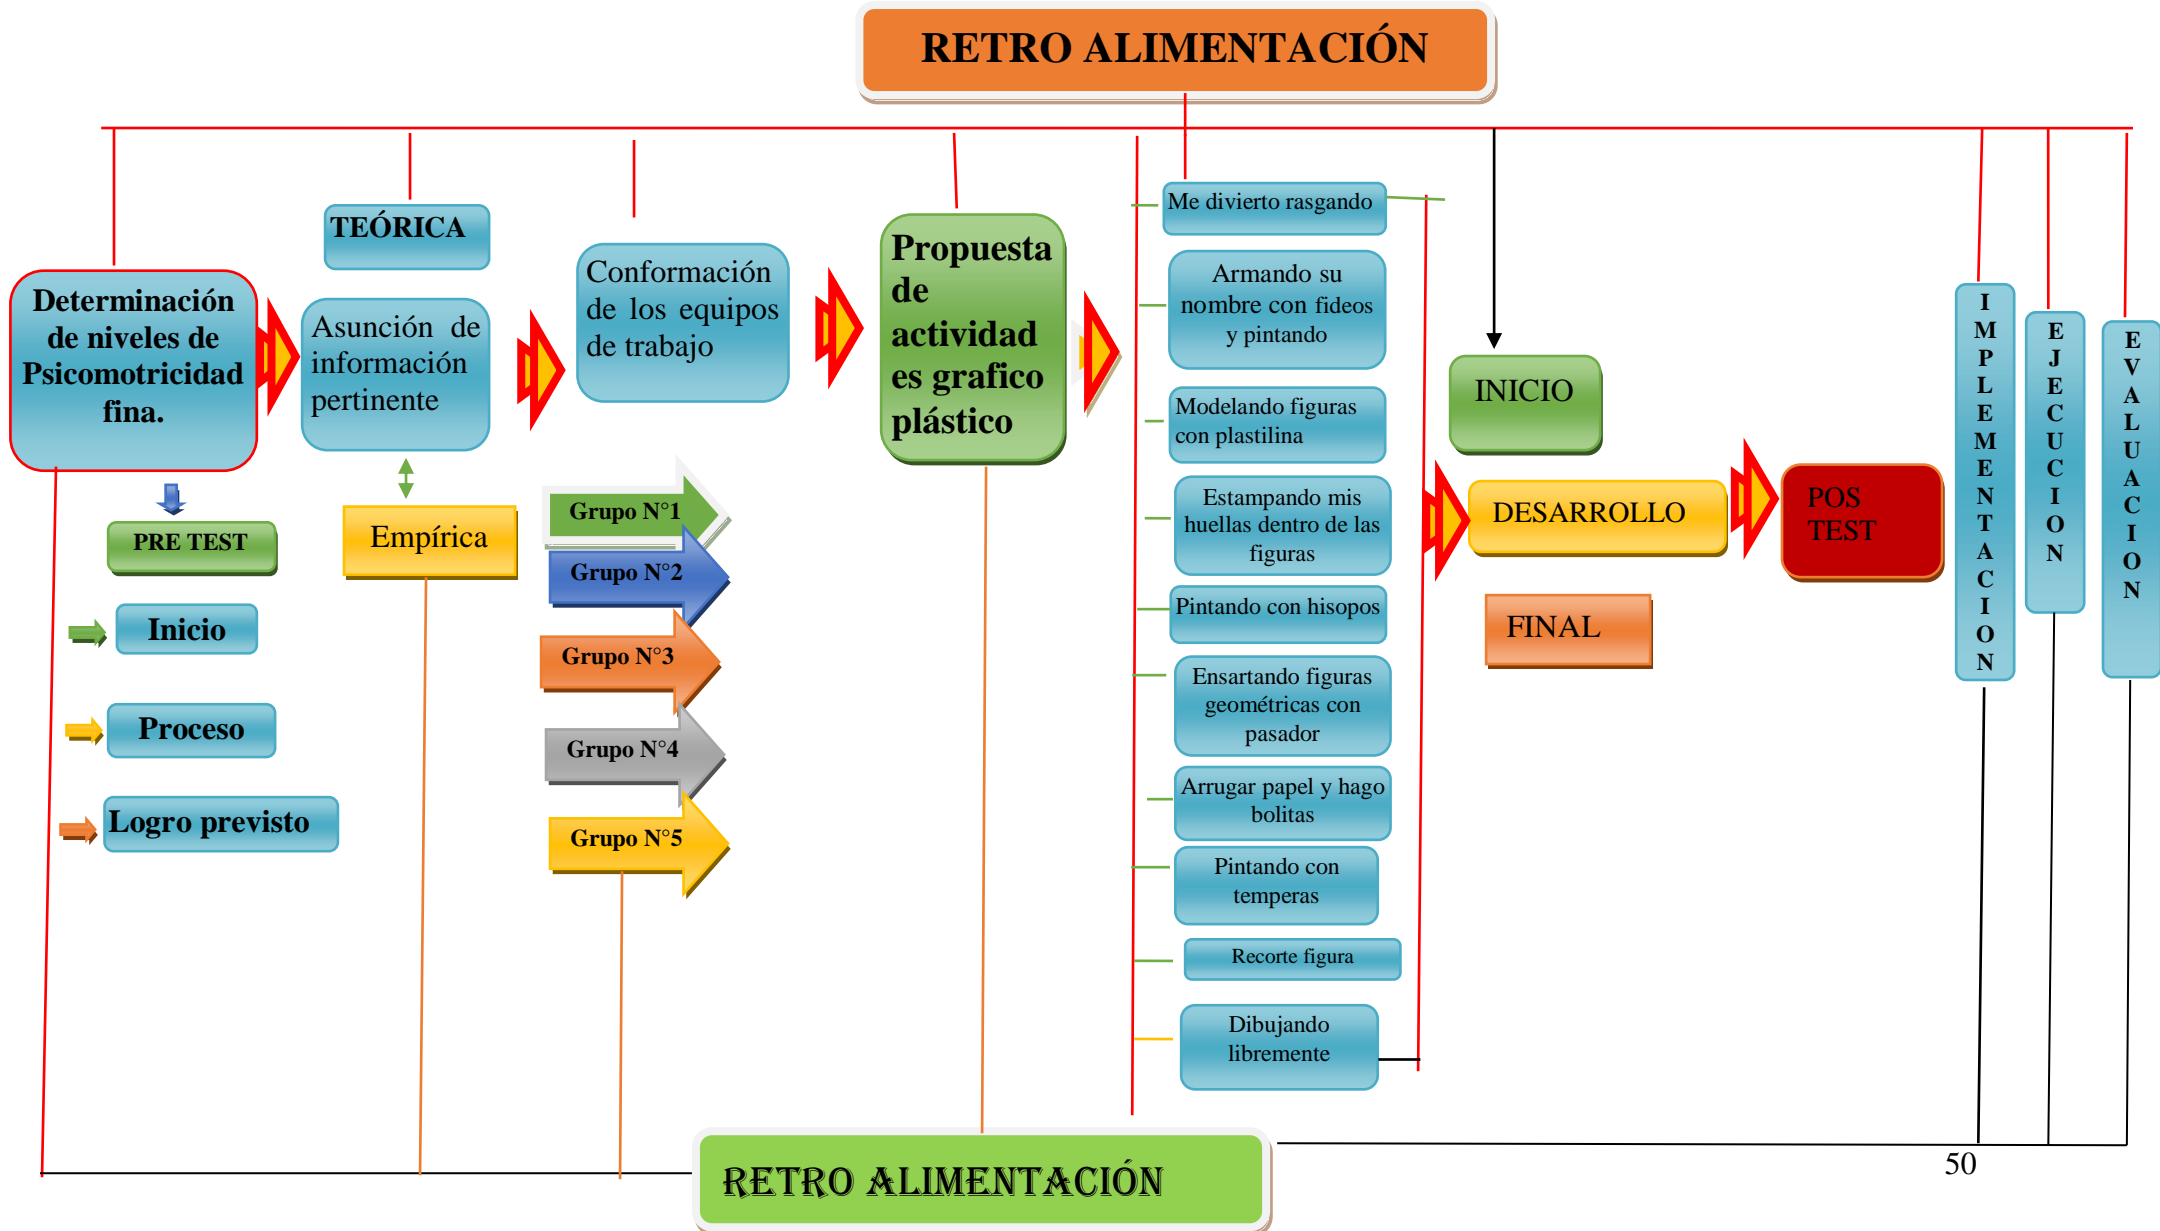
RETRO ALIMENTACIÓN

Determinación de niveles de Psicomotricidad fina.

PRE TEST

Inicio

Proceso

Logro previsto

TEÓRICA

Asunción de información pertinente

Empírica

Conformación de los equipos de trabajo

Grupo N°1

Grupo N°2

Grupo N°3

Grupo N°4

Grupo N°5

Propuesta de actividad es grafico plástico

Me divierto rasgando

Armando su nombre con fideos y pintando

Modelando figuras con plastilina

Estampando mis huellas dentro de las figuras

Pintando con hisopos

Ensartando figuras geométricas con pasador

Arrugar papel y hago bolitas

Pintando con temperas

Recorte figura

Dibujando libremente

INICIO

DESARROLLO

POS TEST

FINAL

IMPLEMENTACION

EJECUCION

EVALUACION

RETRO ALIMENTACIÓN

50